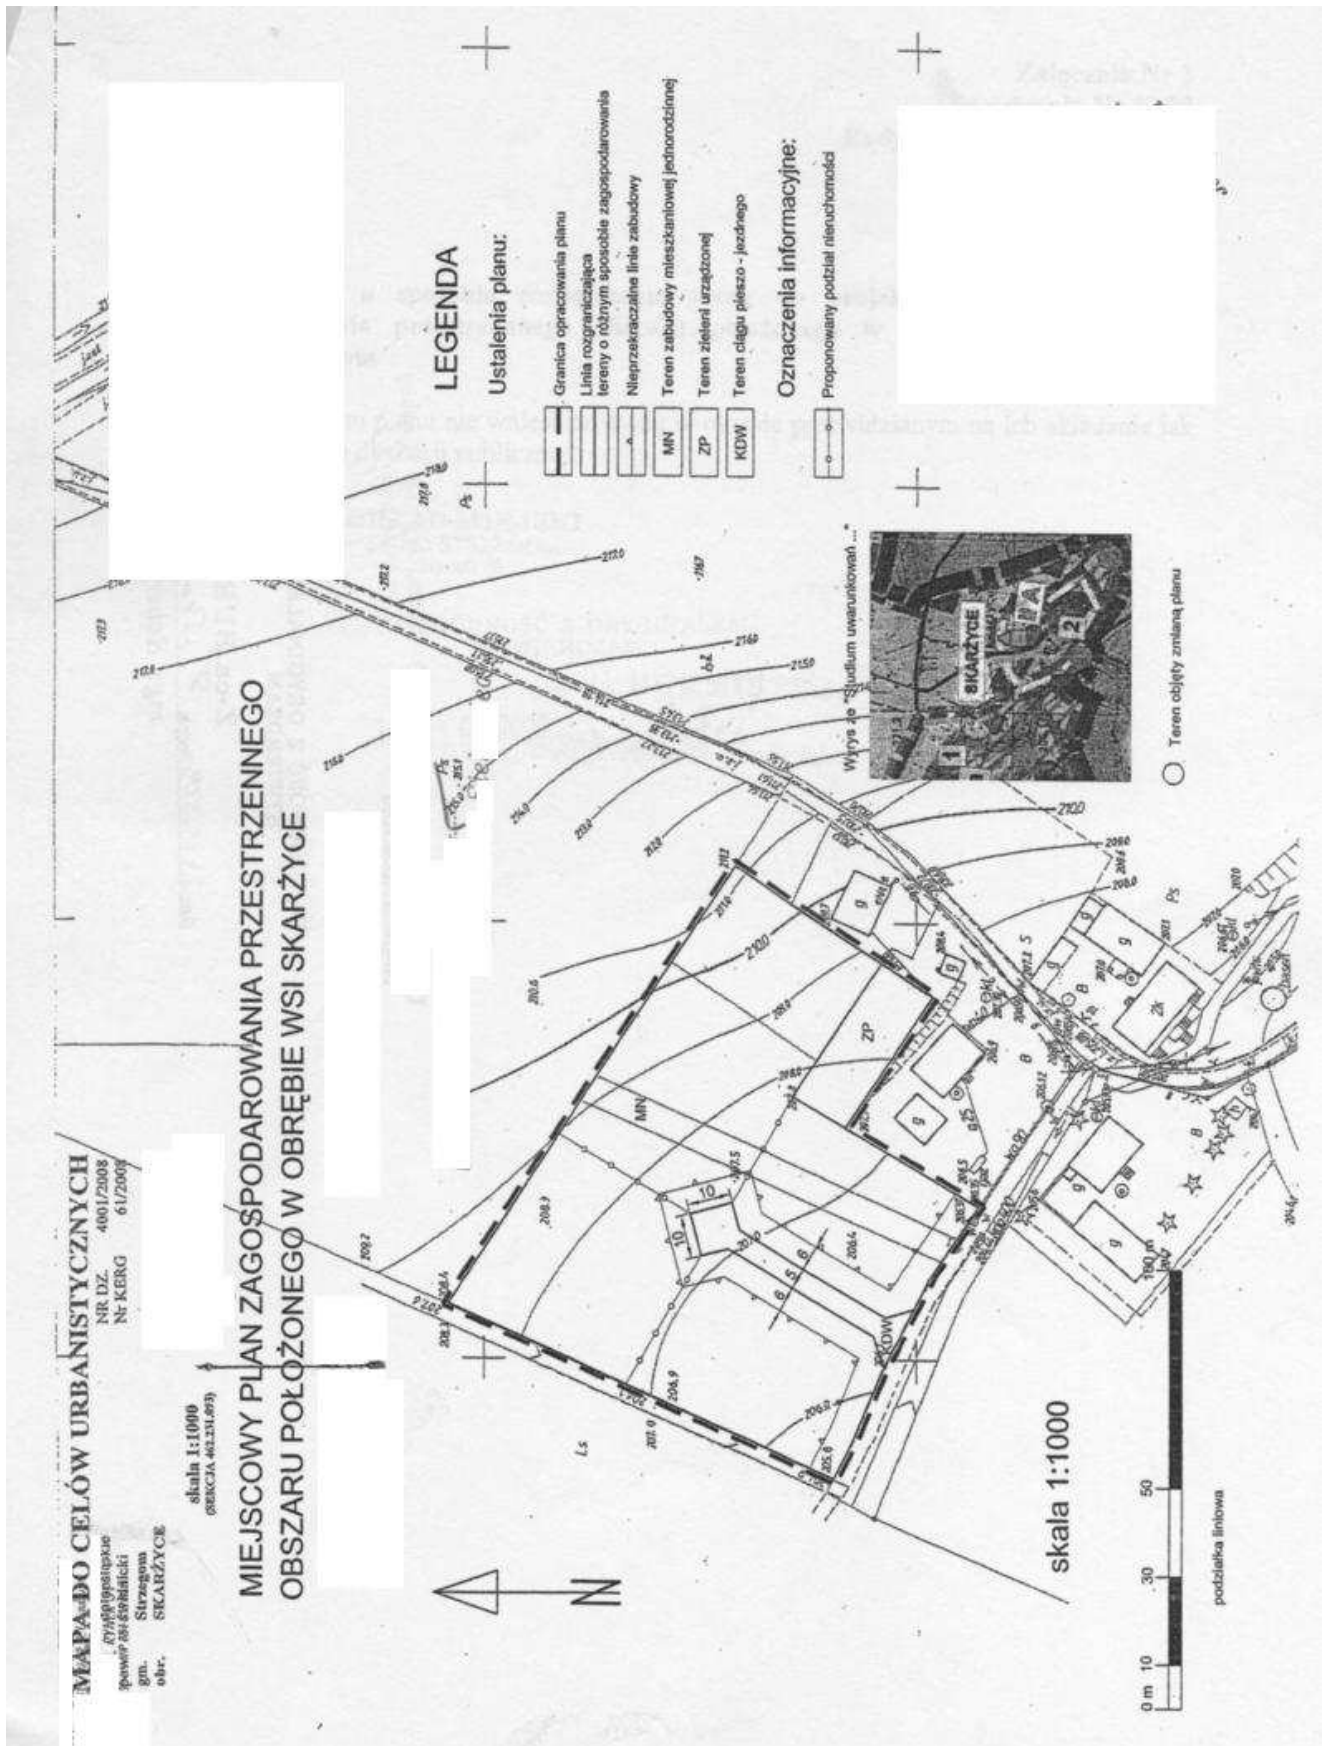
MAPA DO CELÓW URBANISTYCZNYCH
dolnośląskie
powiat świdnicki
gm. Strzegom
obr. SKARŻYCE
NR DZ. 4001/2008
Nr KERG 61/2008

skala 1:1000
(SEKCJA 402.231.093)

MIEJSCOWY PLAN ZAGOSPODAROWANIA PRZESTRZENNEGO
OBSZARU POŁOŻONEGO W OBRĘBIE WSI SKARŻYCE

LEGENDA

Ustalenia planu:
Granica opracowania planu
Linia rozgraniczająca tereny o różnym sposobie zagospodarowania
Nieprzekraczalne linie zabudowy
MN Teren zabudowy mieszkaniowej jednorodzinnej
ZP Teren zieleni urządzonej
KDW Teren ciągu pieszo - jezdnego

Oznaczenia informacyjne:
Proponowany podział nieruchomości

Wyrys ze "Studium uwarunkowań ..."
SKARŻYCE
Teren objęty zmianą planu

MN
ZP
KDW
10
10
6
5
6

skala 1:1000
0 m 10 30 50 100 m
podziałka liniowa

N